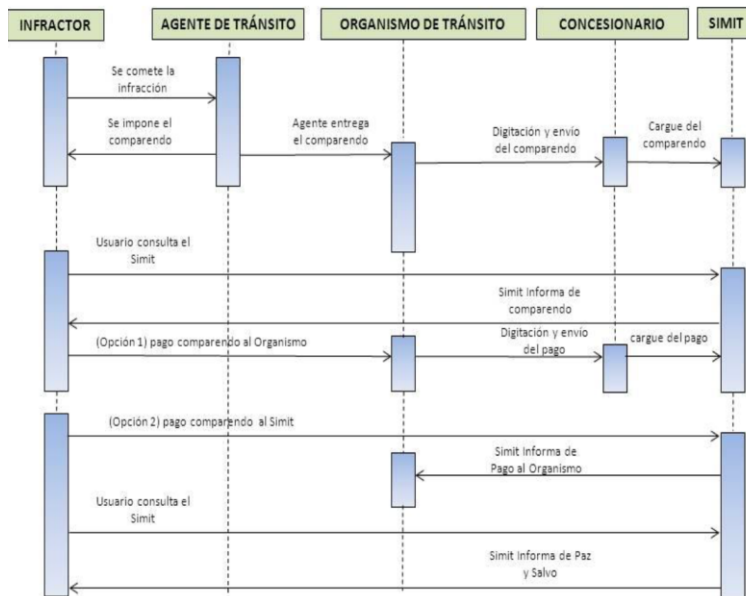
INFRACTOR

AGENTE DE TRÁNSITO

ORGANISMO DE TRÁNSITO

CONCESIONARIO

SIMIT

Se comete la infracción

Se impone el comparendo

Agente entrega el comparendo

Digitación y envio del comparendo

Cargue del comparendo

Usuario consulta el Simit

Simit Informa de comparendo

(Opción 1) pago comparendo al Organismo

Digitación y envio del pago

cargue del pago

(Opción 2) pago comparendo al Simit

Simit Informa de Pago al Organismo

Usuario consulta el Simit

Simit Informa de Paz y Salvo